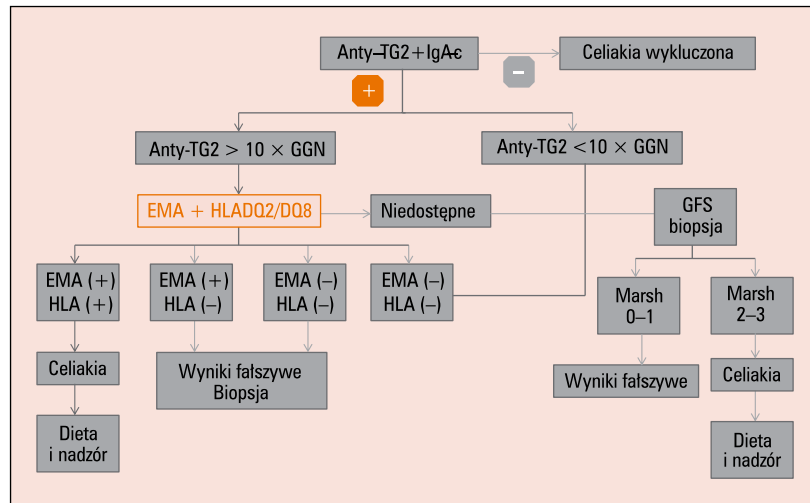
Anty-TG2+IgAc

Celiakia wykluczona

–

+

Anty-TG2 > 10 × GGN

Anty-TG2 <10 × GGN

EMA + HLADQ2/DQ8

Niedostępne

GFS biopsja

EMA (+) HLA (+)

EMA (+) HLA (–)

EMA (–) HLA (–)

EMA (–) HLA (–)

Marsh 0–1

Marsh 2–3

Celiakia

Wyniki fałszywe Biopsja

Wyniki fałszywe

Celiakia

Dieta i nadzór

Dieta i nadzór